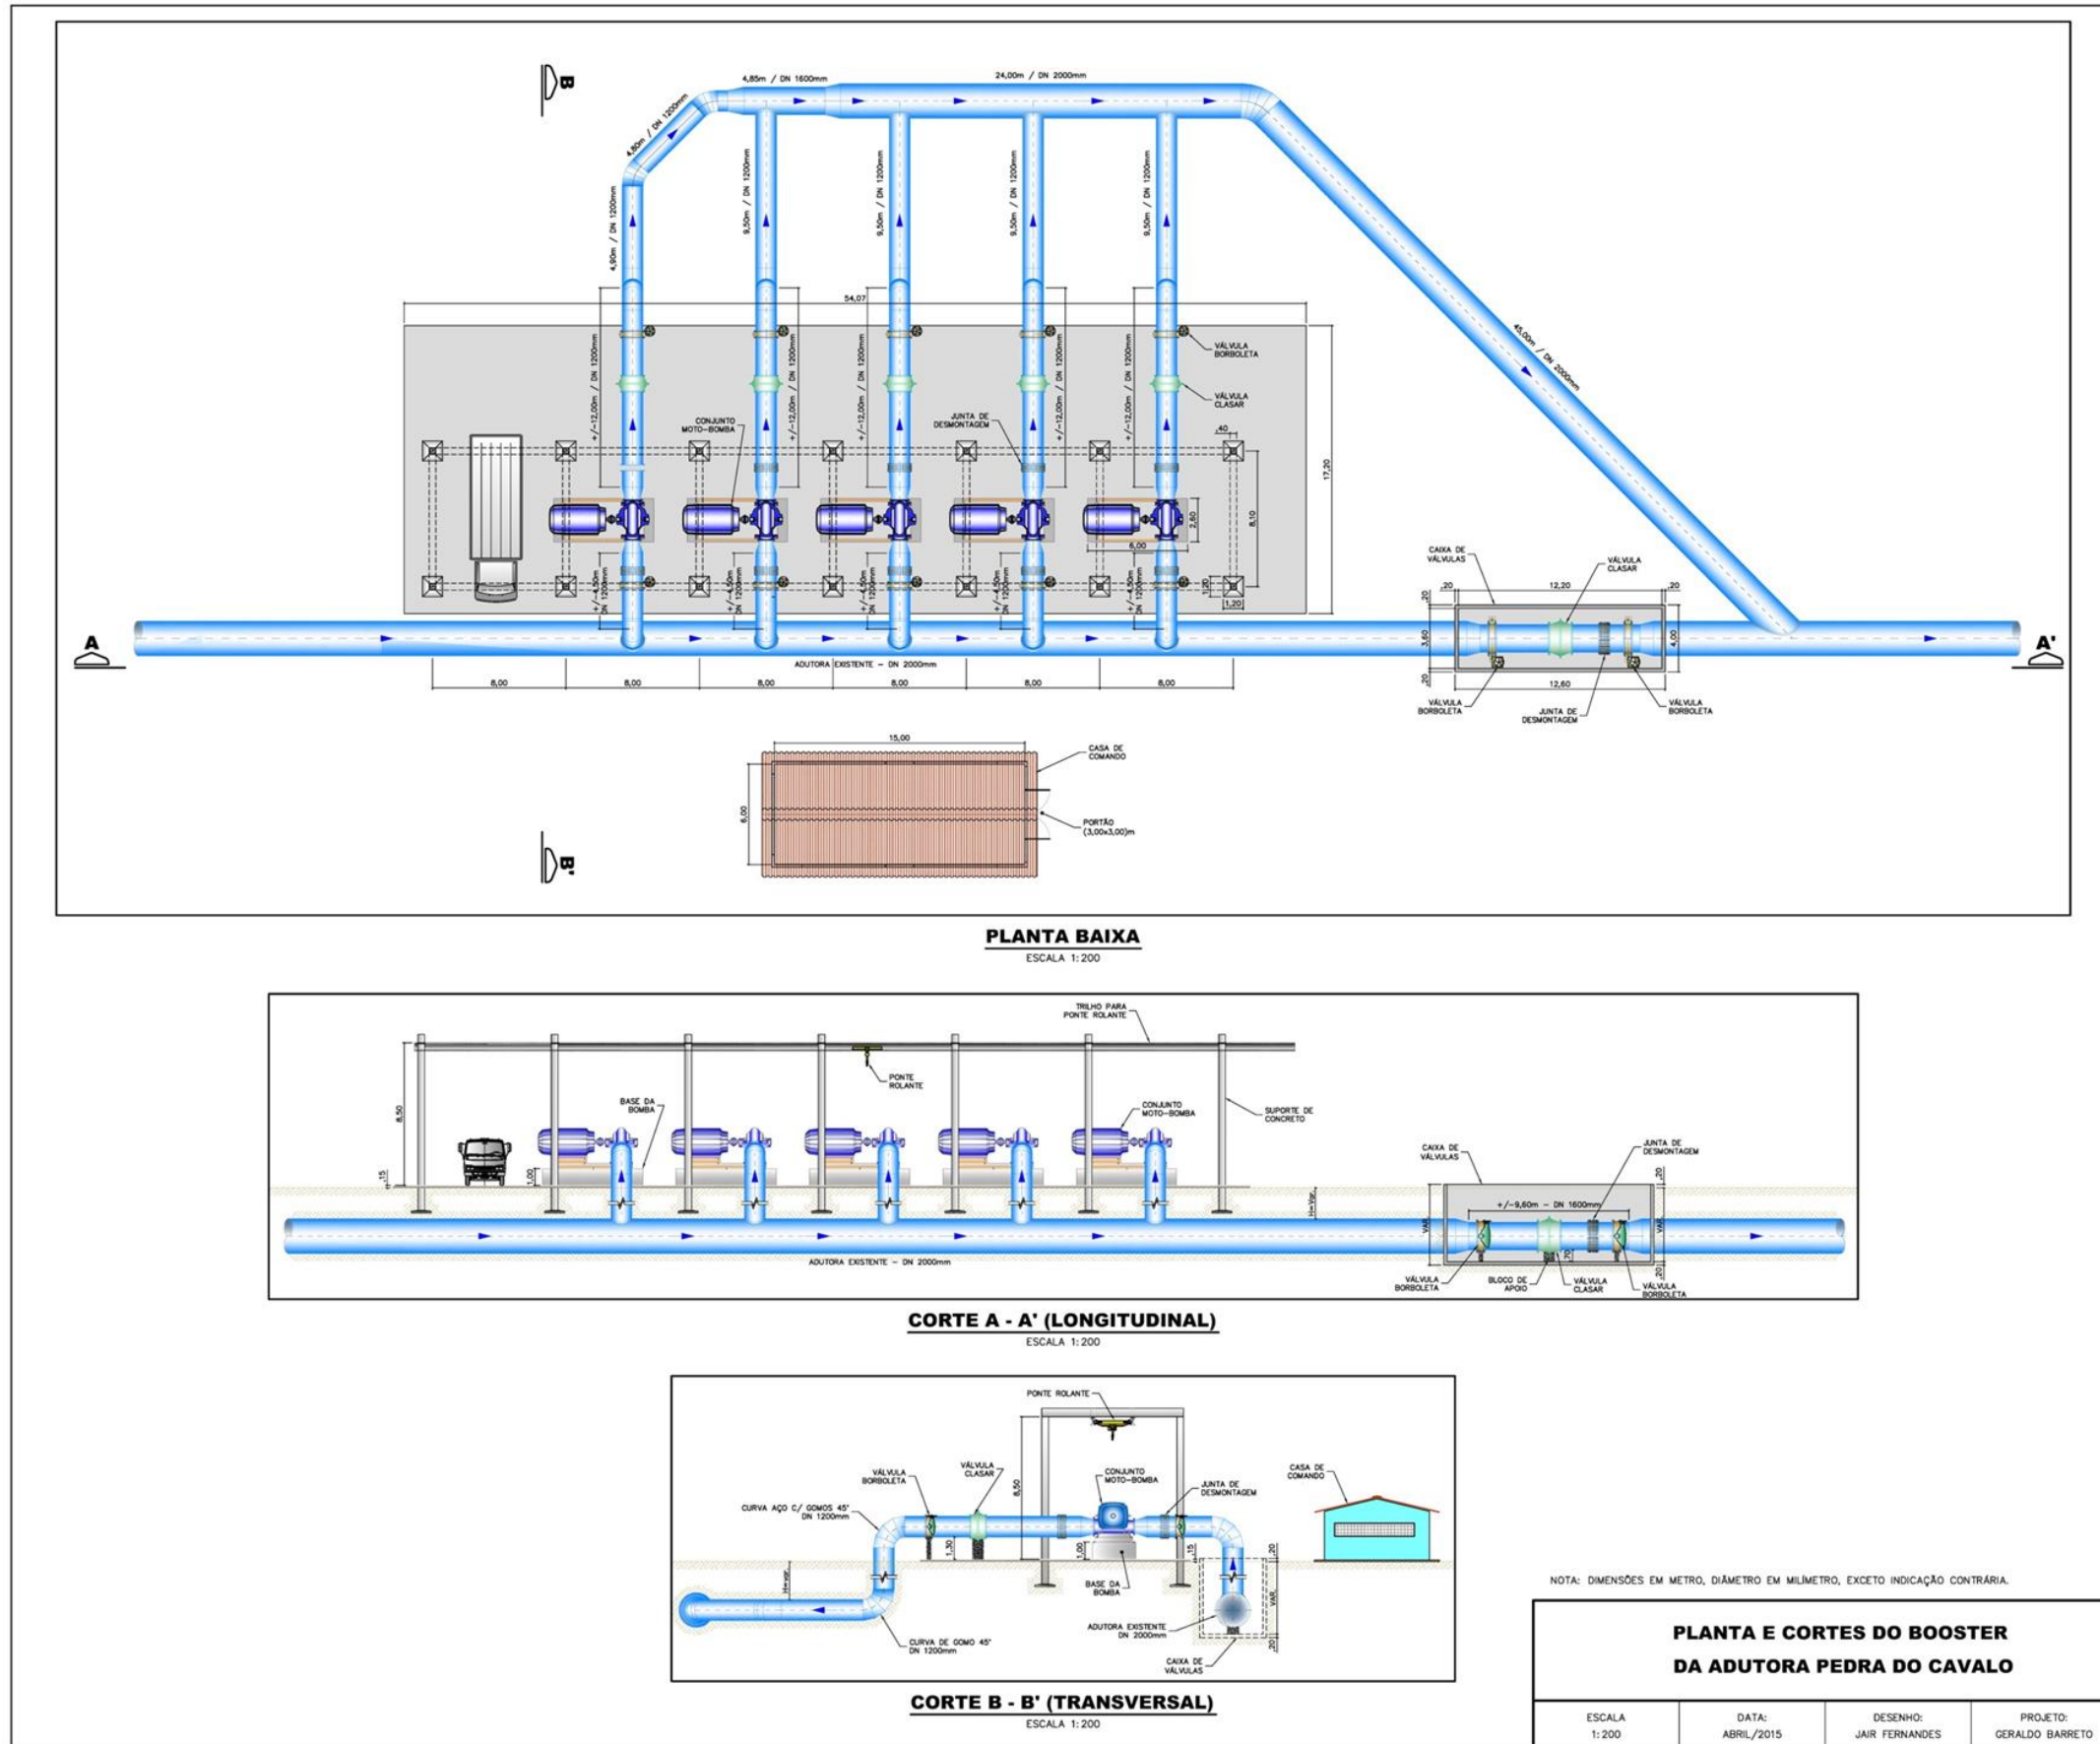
B

4,85m / DN 1600mm

24,00m / DN 2000mm

4,80m / DN 1200mm

4,90m / DN 1200mm

9,50m / DN 1200mm

9,50m / DN 1200mm

9,50m / DN 1200mm

9,50m / DN 1200mm

54,07

+/-12,00m / DN 1200mm

+/-12,00m / DN 1200mm

+/-12,00m / DN 1200mm

+/-12,00m / DN 1200mm

+/-12,00m / DN 1200mm

VÁLVULA BORBOLETA

VÁLVULA CLASAR

CONJUNTO MOTO-BOMBA

JUNTA DE DESMONTAGEM

,40

17,20

45,00m / DN 2000mm

2,60

8,10

6,00

+/-4,50m DN 1200mm

+/-4,50m DN 1200mm

+/-4,50m DN 1200mm

+/-4,50m DN 1200mm

+/-4,50m DN 1200mm

1,20

1,20

CAIXA DE VÁLVULAS

VÁLVULA CLASAR

,20

12,20

,20

,20

3,60

4,00

,20

12,60

VÁLVULA BORBOLETA

JUNTA DE DESMONTAGEM

VÁLVULA BORBOLETA

A

A'

ADUTORA EXISTENTE - DN 2000mm

8,00

8,00

8,00

8,00

8,00

8,00

15,00

CASA DE COMANDO

6,00

PORTÃO (3,00x3,00)m

B'

PLANTA BAIXA
ESCALA 1:200

TRILHO PARA PONTE ROLANTE

PONTE ROLANTE

BASE DA BOMBA

CONJUNTO MOTO-BOMBA

SUPORTE DE CONCRETO

8,50

,15

1,00

CAIXA DE VÁLVULAS

JUNTA DE DESMONTAGEM

+/-9,60m - DN 1600mm

,20

H=Var.

VAR.

VAR.

,20

,20

ADUTORA EXISTENTE - DN 2000mm

VÁLVULA BORBOLETA

BLOCO DE APOIO

VÁLVULA CLASAR

VÁLVULA BORBOLETA

CORTE A - A' (LONGITUDINAL)
ESCALA 1:200

PONTE ROLANTE

VÁLVULA BORBOLETA

VÁLVULA CLASAR

8,50

CONJUNTO MOTO-BOMBA

JUNTA DE DESMONTAGEM

CASA DE COMANDO

CURVA AÇO C/ GOMOS 45° DN 1200mm

1,30

1,00

,15

,20

H=Var.

BASE DA BOMBA

VAR.

ADUTORA EXISTENTE DN 2000mm

,20

CURVA DE GOMO 45° DN 1200mm

CAIXA DE VÁLVULAS

CORTE B - B' (TRANSVERSAL)
ESCALA 1:200

NOTA: DIMENSÕES EM METRO, DIÂMETRO EM MILÍMETRO, EXCETO INDICAÇÃO CONTRÁRIA.

PLANTA E CORTES DO BOOSTER
DA ADUTORA PEDRA DO CAVALO

| ESCALA 1:200 | DATA: ABRIL/2015 | DESENHO: JAIR FERNANDES | PROJETO: GERALDO BARRETO |